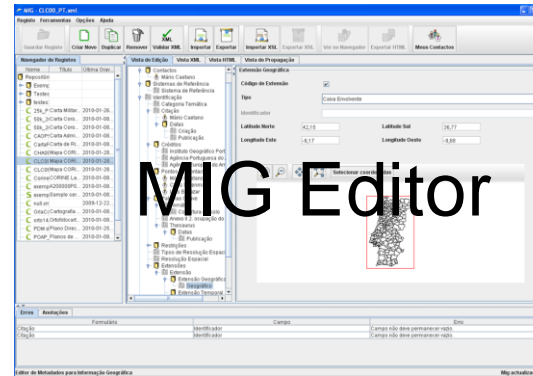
MIG - CLC00_PT.xml
Registo Ferramentas Opções Ajuda
Guardar Registo Criar Novo Duplicar Remover Validar XML Importar Exportar Importar XML Exportar XML Ver no Navegador Exportar HTML Meus Contactos

Navegador de Registos
Nome Título Última Gra
Repositori
Exemp
Testes
testes
25k_P Carta Militar 2010-01-26
50k_2 Carta Coro 2010-01-08
55k_3 Carta Coro 2010-01-08
CAOP Carta Admi 2010-01-08
Carta Carta de Ri 2010-01-08
Crals Mapa COR 2010-01-08
CLC00 Mapa COR 2010-01-26
CLC0 Mapa COR 2010-01-26
Corine CORINE La 2010-01-08
exemp A200000PS 2010-01-08
exemp Sample cer 2010-01-26
null.xm 2009-12-22
Orto Cartografie 2010-01-08
orto14 Ortofotocart 2010-01-26
PDM-a Plano Direc 2010-01-25
POAP Planos de 2010-01-08

Vista de Edição Vista XML Vista HTML Vista de Propagação
Contactos
Mário Caetano
Sistemas de Referência
Sistema de Referência
Identificação
Categoria Temática
Citação
Mário Caetano
Datas
Criação
Publicação
Créditos
Instituto Geográfico Port
Agência Portuguesa do
Agência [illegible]
Restrições
Tipos de Resolução Espac
Resolução Espacial
Extensões
Extensão
Extensão Geográfica
Geográfica
Extensão Temporal

Extensão Geográfica
Código de Extensão
Tipo Caixa Envolvente
Identificador
Latitude Norte 42,15 Latitude Sul 36,77
Longitude Este -6,17 Longitude Oeste -9,88
Selecionar coordenadas

MIG Editor

Erros Anotações
Formulário Campo Erro
Citação Identificador Campo não deve permanecer vazio.
Citação Identificador Campo não deve permanecer vazio.

Editor de Metadados para Informação Geográfica Mig actualiza